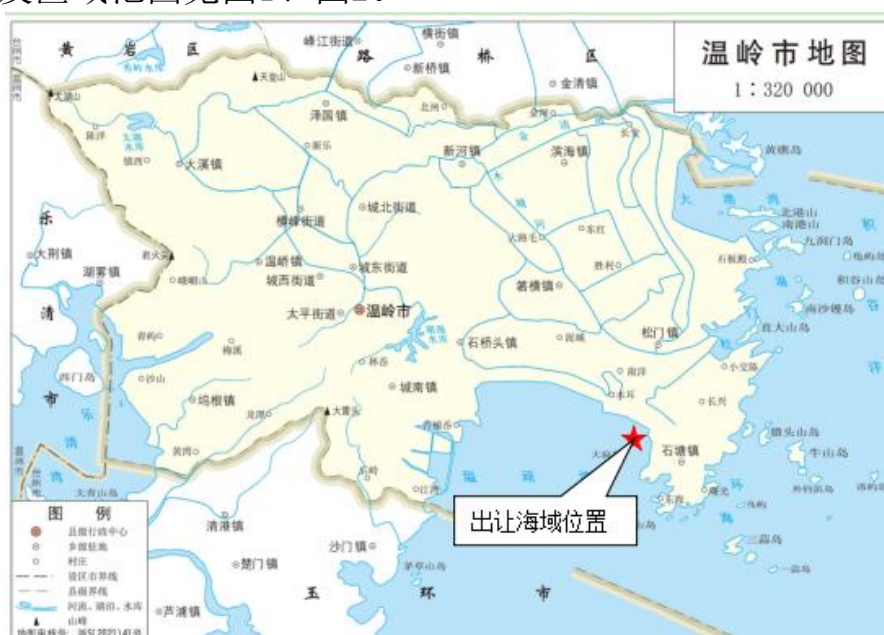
温岭市地图
1：320 000

黄 岩 区
路 桥 区
峰江街道
横街镇
新桥镇
金清镇
泽国镇
大溪镇
新河镇
滨海镇
横峰街道
城北街道
温峤镇
城东街道
城西街道
箬横镇
太平街道
温岭市
石桥头镇
松门镇
城南镇
坞根镇
石塘镇
大荆镇
湖雾镇
乐
清
市
西门岛
清港镇
楚门镇
沙门镇
芦浦镇
玉 环 市
黄礁岛
北港山
南港山
九洞门岛
积谷山岛
南沙镬岛
真大山岛
小交陈
隘头山岛
牛山岛
三蒜岛
一蒜岛
大青山岛

出让海域位置

图 例
县级行政中心
乡镇驻地
村庄
设区市界线
县级界线
河流、湖泊、水库
山峰